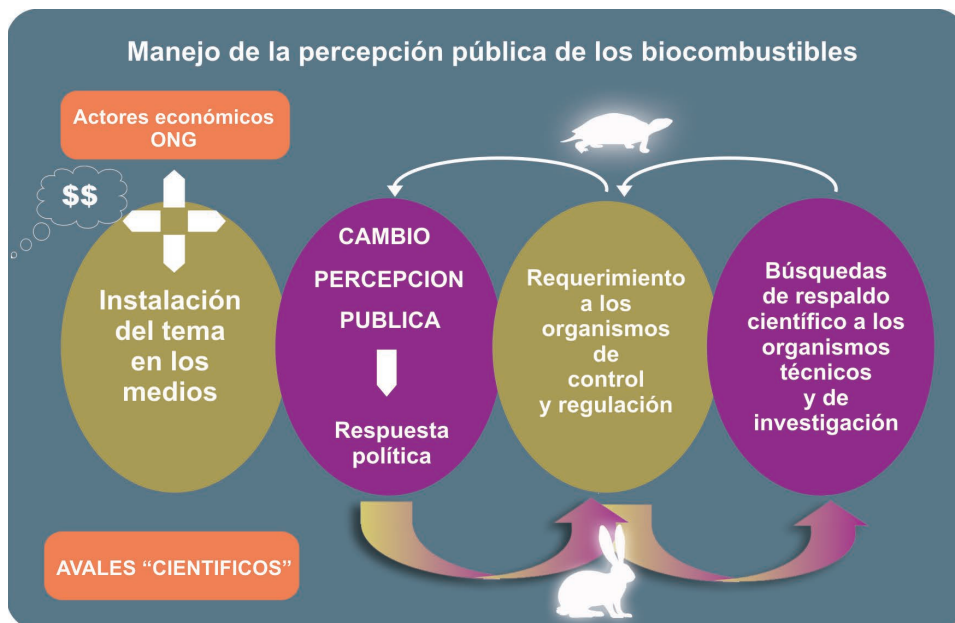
Manejo de la percepción pública de los biocombustibles

Actores económicos
ONG

$$

Instalación del tema en los medios

CAMBIO
PERCEPCION
PUBLICA

Respuesta política

Requerimiento a los organismos de control y regulación

Búsquedas de respaldo científico a los organismos técnicos y de investigación

AVALES "CIENTIFICOS"